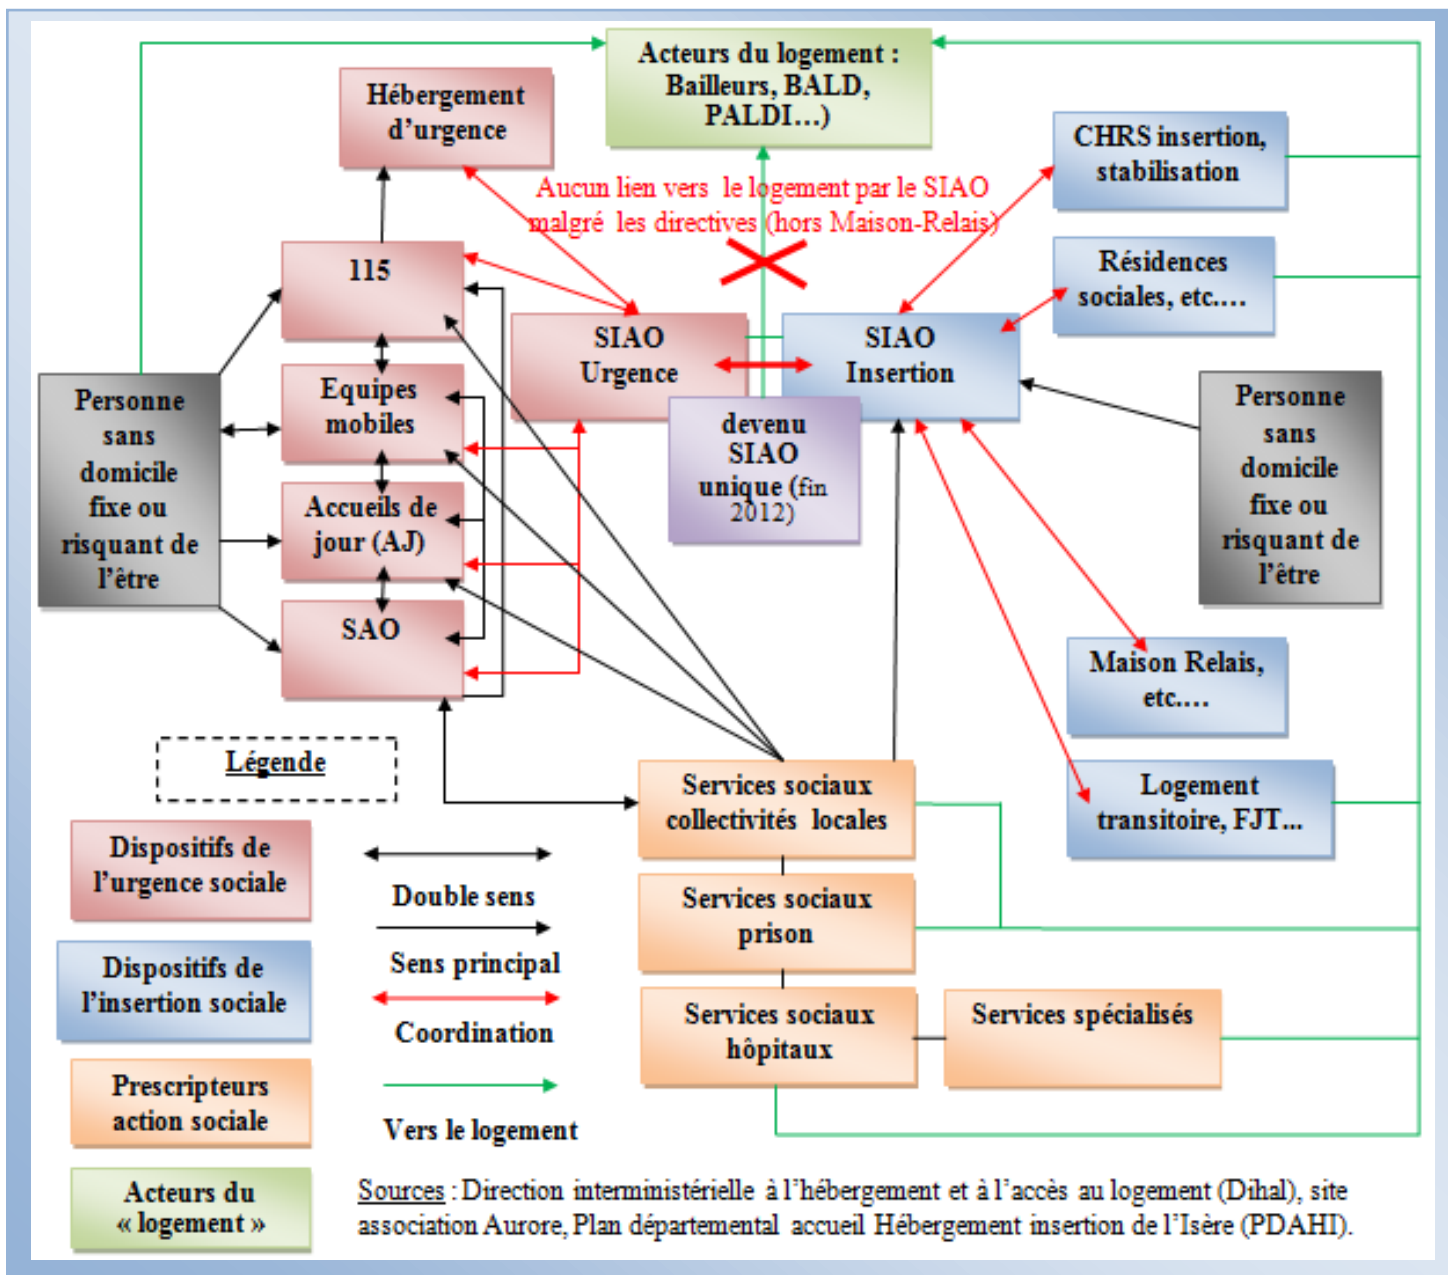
Acteurs du logement : Bailleurs, BALD, PALDI…)

Hébergement d'urgence

Aucun lien vers le logement par le SIAO malgré les directives (hors Maison-Relais)

CHRS insertion, stabilisation

Résidences sociales, etc.…

115

SIAO Urgence

SIAO Insertion

Personne sans domicile fixe ou risquant de l'être

Equipes mobiles

devenu SIAO unique (fin 2012)

Personne sans domicile fixe ou risquant de l'être

Accueils de jour (AJ)

SAO

Maison Relais, etc.…

Logement transitoire, FJT…

Légende

Services sociaux collectivités locales

Dispositifs de l'urgence sociale

Double sens

Services sociaux prison

Sens principal

Dispositifs de l'insertion sociale

Coordination

Services sociaux hôpitaux

Services spécialisés

Prescripteurs action sociale

Vers le logement

Acteurs du « logement »

Sources : Direction interministérielle à l'hébergement et à l'accès au logement (Dihal), site association Aurore, Plan départemental accueil Hébergement insertion de l'Isère (PDAHI).